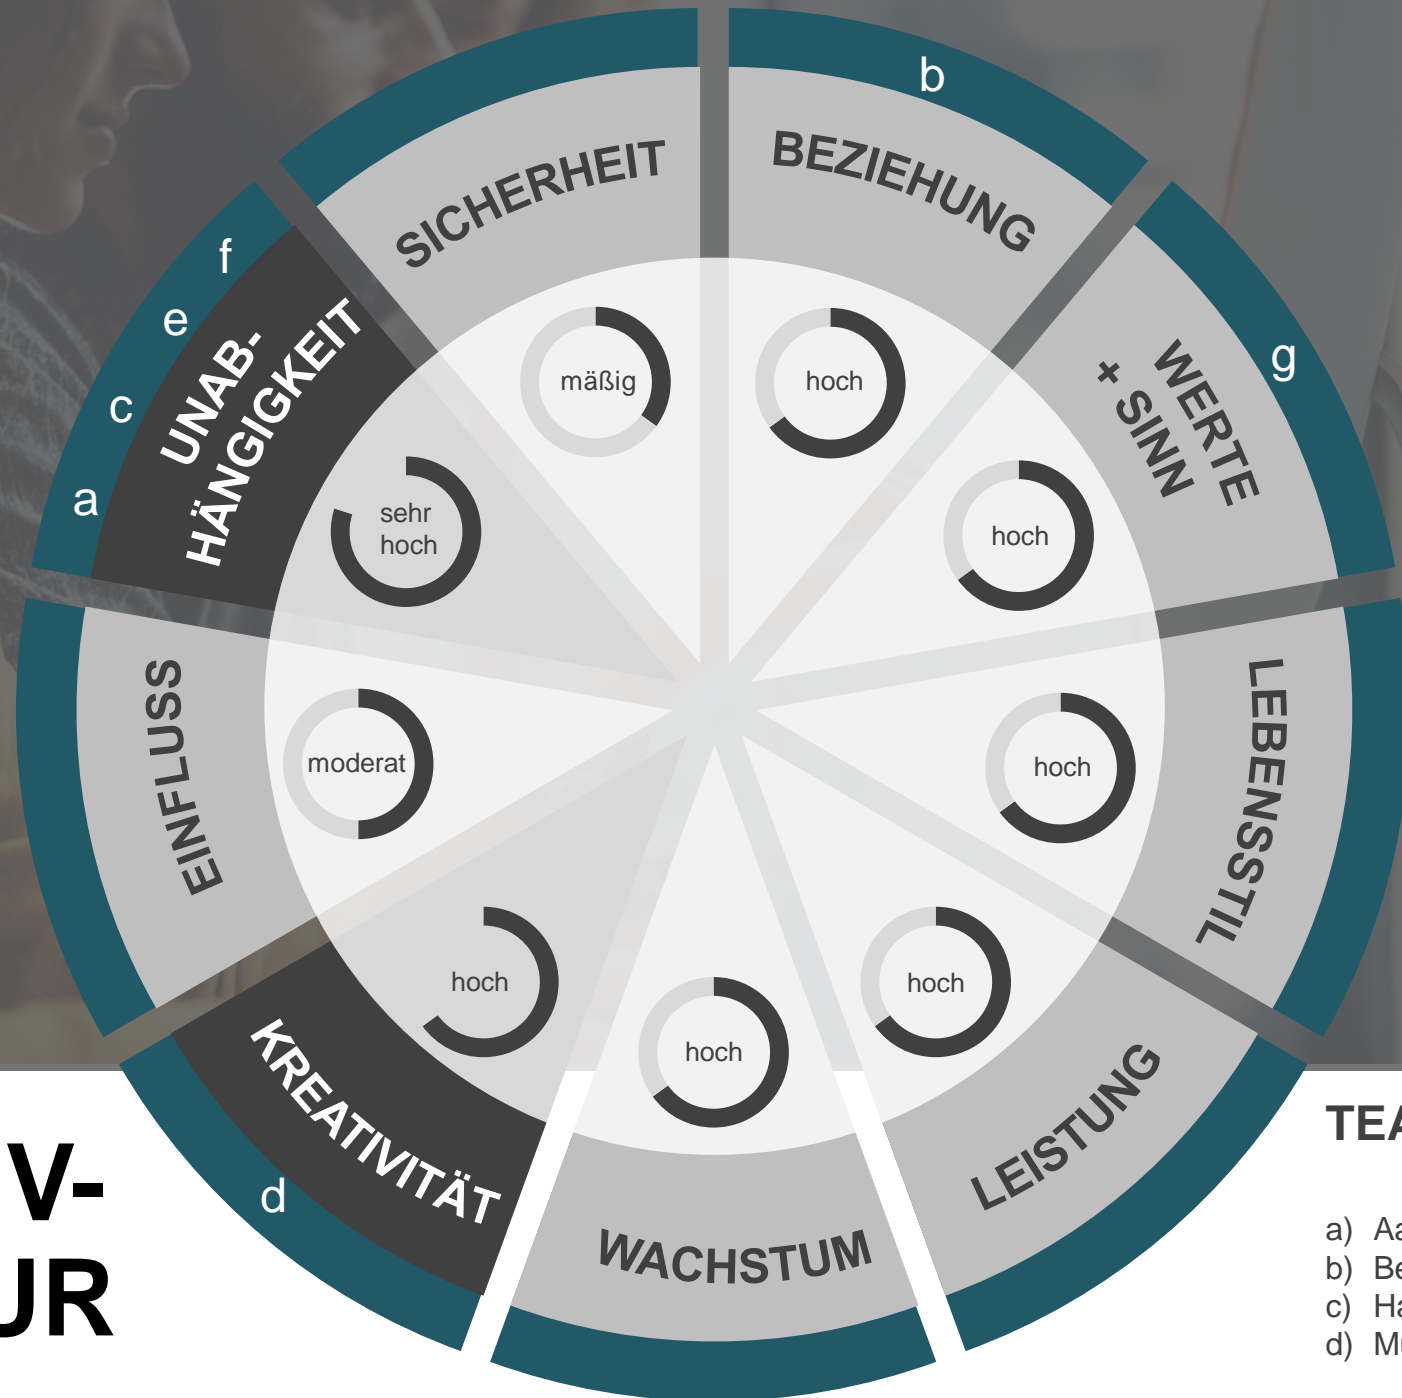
b
SICHERHEIT
BEZIEHUNG
f
e
c
a
UNAB-
HÄNGIGKEIT
g
WERTE
+ SINN
mäßig
hoch
sehr
hoch
hoch
EINFLUSS
moderat
hoch
LEBENSSTIL
hoch
hoch
hoch
KREATIVITÄT
LEISTUNG
WACHSTUM
d
V-
JR
TEA
a) Aa
b) Be
c) Ha
d) Mu